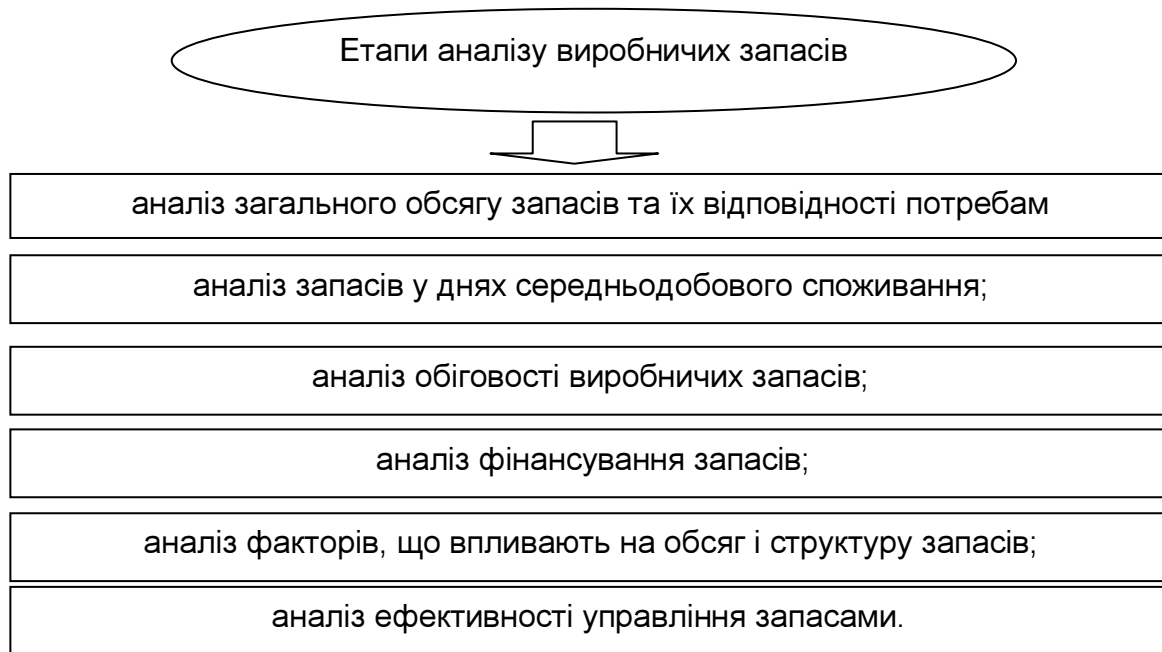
Етапи аналізу виробничих запасів

аналіз загального обсягу запасів та їх відповідності потребам

аналіз запасів у днях середньодобового споживання;

аналіз обіговості виробничих запасів;

аналіз фінансування запасів;

аналіз факторів, що впливають на обсяг і структуру запасів;

аналіз ефективності управління запасами.